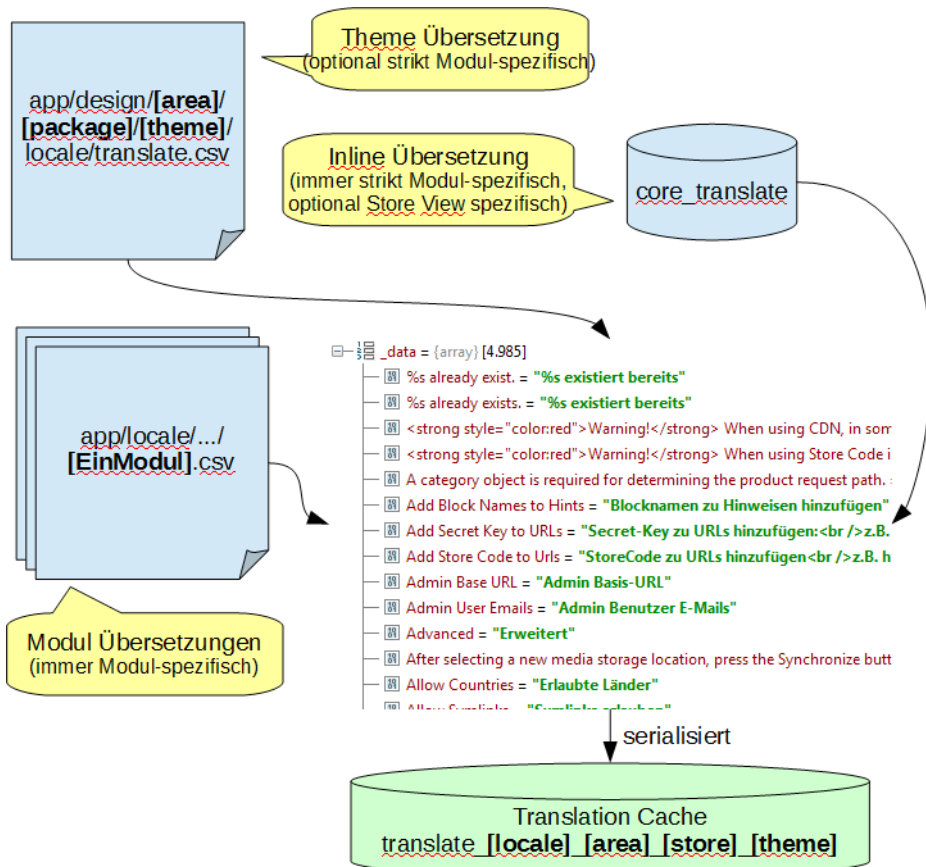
Theme Übersetzung
(optional strikt Modul-spezifisch)

app/design/**[area]**/**[package]**/**[theme]**/locale/translate.csv

Inline Übersetzung
(immer strikt Modul-spezifisch, optional Store View spezifisch)

core_translate

_data = {array} [4.985]
%s already exist. = "%s existiert bereits"
%s already exists. = "%s existiert bereits"
<strong style="color:red">Warning!</strong> When using CDN, in som
<strong style="color:red">Warning!</strong> When using Store Code i
A category object is required for determining the product request path.
Add Block Names to Hints = "Blocknamen zu Hinweisen hinzufügen"
Add Secret Key to URLs = "Secret-Key zu URLs hinzufügen:<br />z.B.
Add Store Code to Urls = "StoreCode zu URLs hinzufügen<br />z.B. h
Admin Base URL = "Admin Basis-URL"
Admin User Emails = "Admin Benutzer E-Mails"
Advanced = "Erweitert"
After selecting a new media storage location, press the Synchronize butt
Allow Countries = "Erlaubte Länder"
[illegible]

app/locale/.../**[EinModul]**.csv

Modul Übersetzungen
(immer Modul-spezifisch)

serialisiert

Translation Cache
translate_**[locale]**_**[area]**_**[store]**_**[theme]**